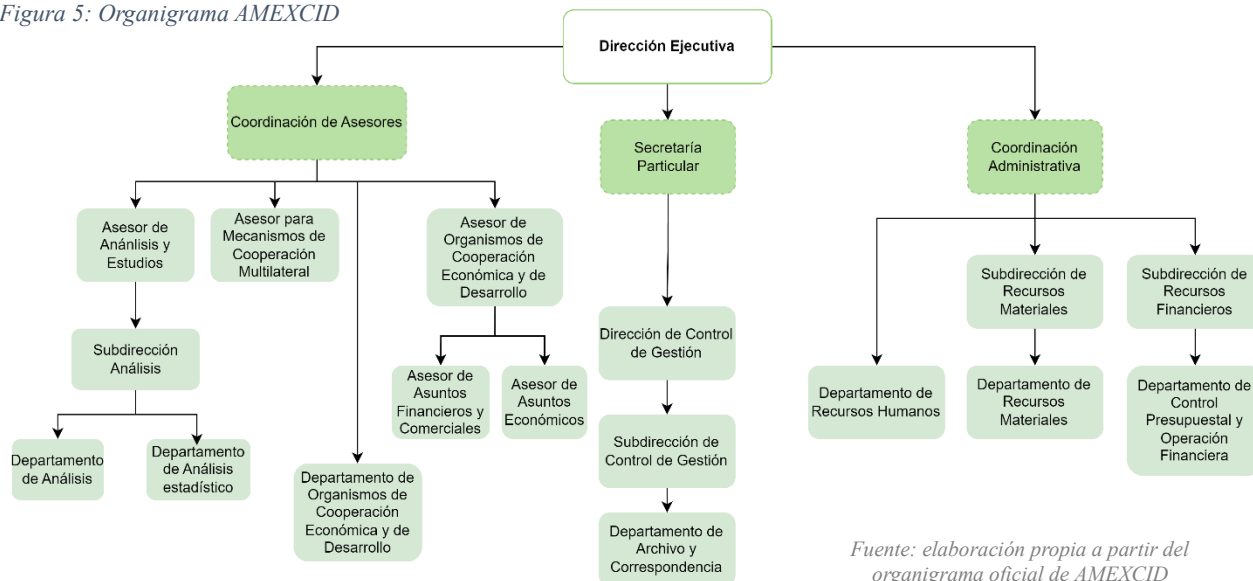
Figura 5: Organigrama AMEXCID

Dirección Ejecutiva

Coordinación de Asesores

Secretaría Particular

Coordinación Administrativa

Asesor de Anánlisis y Estudios

Asesor para Mecanismos de Cooperación Multilateral

Asesor de Organismos de Cooperación Económica y de Desarrollo

Subdirección Análisis

Departamento de Análisis

Departamento de Análisis estadístico

Departamento de Organismos de Cooperación Económica y de Desarrollo

Asesor de Asuntos Financieros y Comerciales

Asesor de Asuntos Económicos

Dirección de Control de Gestión

Subdirección de Control de Gestión

Departamento de Archivo y Correspondencia

Departamento de Recursos Humanos

Subdirección de Recursos Materiales

Departamento de Recursos Materiales

Subdirección de Recursos Financieros

Departamento de Control Presupuestal y Operación Financiera

Fuente: elaboración propia a partir del organigrama oficial de AMEXCID